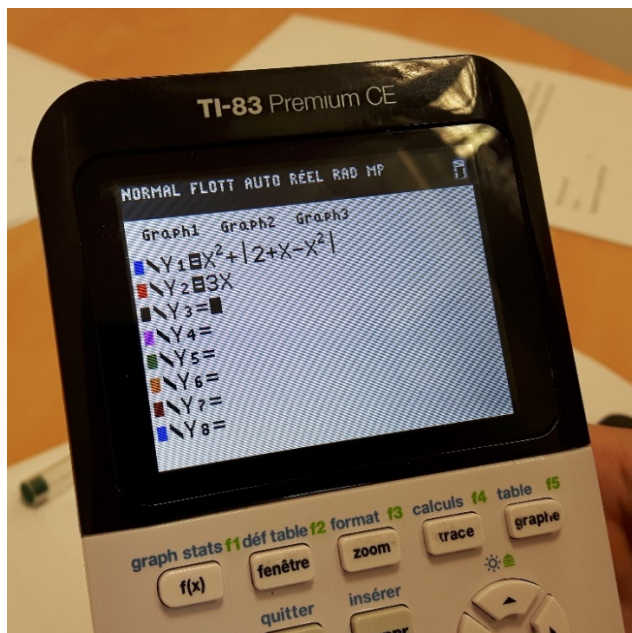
TI-83 Premium CE

NORMAL FLOTT AUTO RÉEL RAD MP

Graph1 Graph2 Graph3

$Y_1 = X^2 + |2+X-X^2|$

$Y_2 = 3X$

$Y_3 =$

$Y_4 =$

$Y_5 =$

$Y_6 =$

$Y_7 =$

$Y_8 =$

graph stats f1 déf table f2 format f3 calculs f4 table f5

f(x) fenêtre zoom trace graphe

quitter insérer